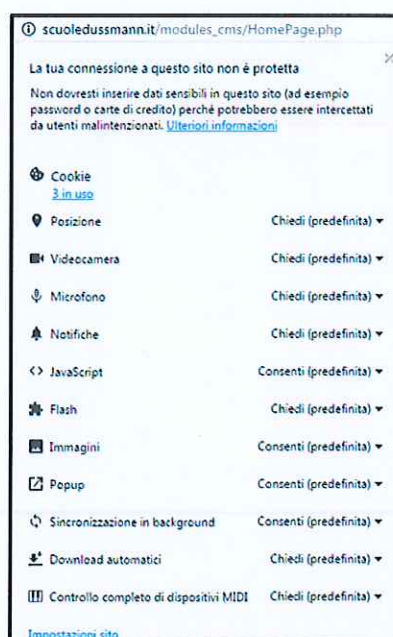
scuoledussmann.it/modules_cms/HomePage.php

La tua connessione a questo sito non è protetta

Non dovresti inserire dati sensibili in questo sito (ad esempio password o carte di credito) perché potrebbero essere intercettati da utenti malintenzionati. Ulteriori informazioni

Cookie
3 in uso

Posizione | Chiedi (predefinita)

Videocamera | Chiedi (predefinita)

Microfono | Chiedi (predefinita)

Notifiche | Chiedi (predefinita)

JavaScript | Consenti (predefinita)

Flash | Chiedi (predefinita)

Immagini | Consenti (predefinita)

Popup | Consenti (predefinita)

Sincronizzazione in background | Consenti (predefinita)

Download automatici | Chiedi (predefinita)

Controllo completo di dispositivi MIDI | Chiedi (predefinita)

Impostazioni sito